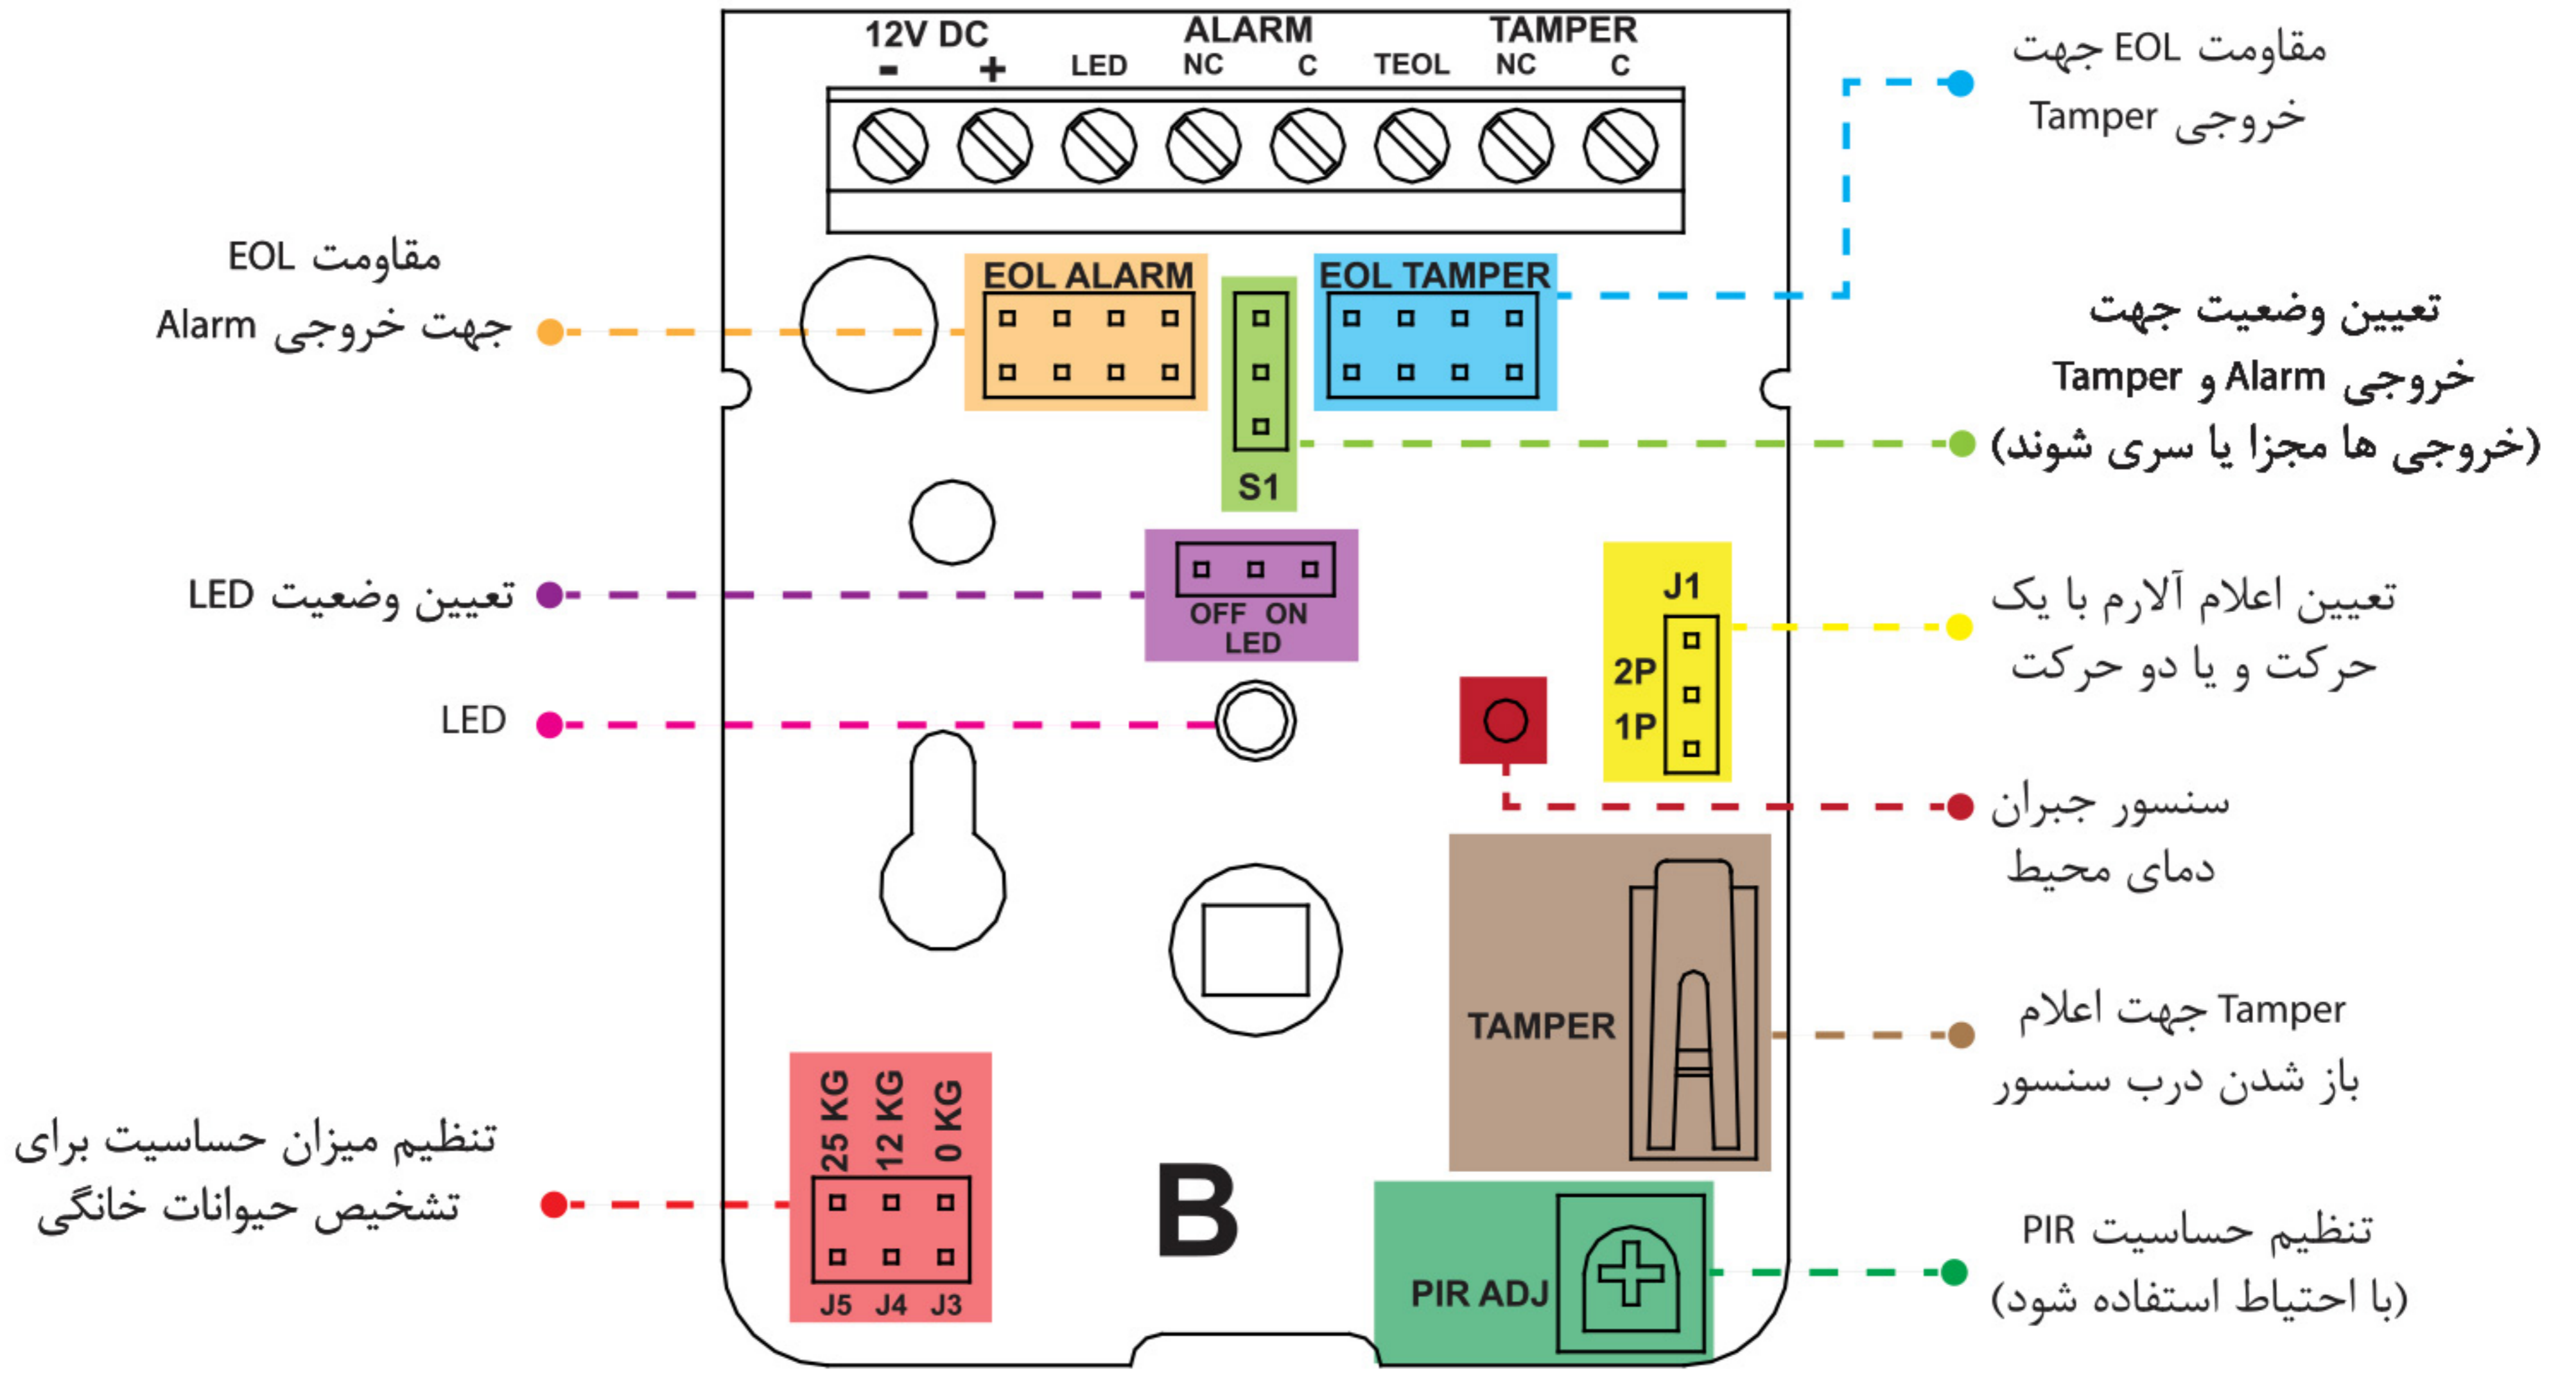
12V DC
- +
LED
ALARM
NC C
TEOL
TAMPER
NC C

مقاومت EOL جهت
خروجی Tamper

مقاومت EOL
جهت خروجی Alarm

EOL ALARM
S1
EOL TAMPER

تعیین وضعیت جهت
خروجی Alarm و Tamper
(خروجی ها مجزا یا سری شوند)

تعیین وضعیت LED

OFF ON
LED

J1
2P
1P

تعیین اعلام آلارم با یک
حرکت و یا دو حرکت

LED

سنسور جبران
دمای محیط

TAMPER

Tamper جهت اعلام
باز شدن درب سنسور

25 KG 12 KG 0 KG
J5 J4 J3

تنظیم میزان حساسیت برای
تشخیص حیوانات خانگی

B

PIR ADJ

تنظیم حساسیت PIR
(با احتیاط استفاده شود)